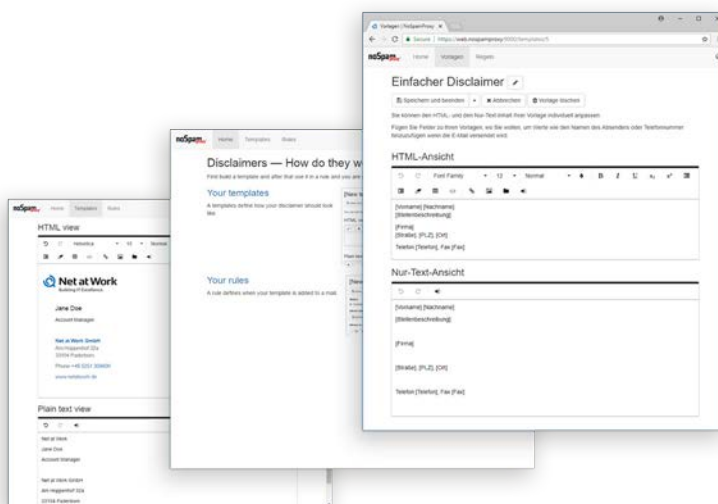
Vorlagen | NoSpamProxy ×
Secure | https://web.nospamproxy:8000/Templates/1

noSpam Home Vorlagen Regeln

Einfacher Disclaimer

Speichern und beenden Abbrechen Vorlage löschen

Sie können den HTML- und den Nur-Text-Inhalt Ihrer Vorlage individuell anpassen.

Fügen Sie Felder zu Ihren Vorlagen, wo Sie wollen, um Werte wie den Namen des Absenders oder Telefonnummer hinzuzufügen wenn die E-Mail versendet wird.

HTML-Ansicht

Font Family 12 Normal

[Vorname] [Nachname]
[Stellenbeschreibung]

[Firma]
[Straße], [PLZ], [Ort]

Telefon [Telefon], Fax [Fax]

Nur-Text-Ansicht

[Vorname] [Nachname]
[Stellenbeschreibung]

[Firma]

[Straße], [PLZ], [Ort]

Telefon [Telefon], Fax [Fax]

noSpam Home Templates Rules

Disclaimers — How do they w

First build a template and after that use it in a rule and you are

Your templates

A templates define how your disclaimer should look like.

Your rules

A rule defines when your template is added to a mail.

noSpam Home Templates Rules

HTML view

Helvetica 10 Normal

Net at Work
Building IT Excellence

Jane Doe
Account Manager

Net at Work GmbH
Am Hoppenhof 32a
33104 Paderborn

Phone +49 5251 30400
www.netatwork.de

Plain text view

Net at Work
Jane Doe
Account Manager

Net at Work GmbH
Am Hoppenhof 32a
33104 Paderborn